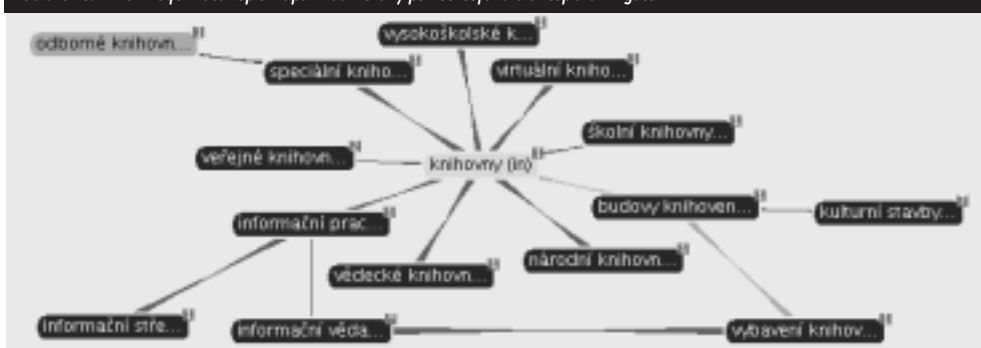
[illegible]

odborné knihovn...

speciální kniho...

wysokoškolské k...

virtuální kniho...

školní knihovny...

veřejné knihovn...

knihovny (in)

budovy knihoven...

kulturní stavby...

informační prac...

vědecké knihovn...

národní knihovn...

informační stře...

informační věda...

vybavení knihov...